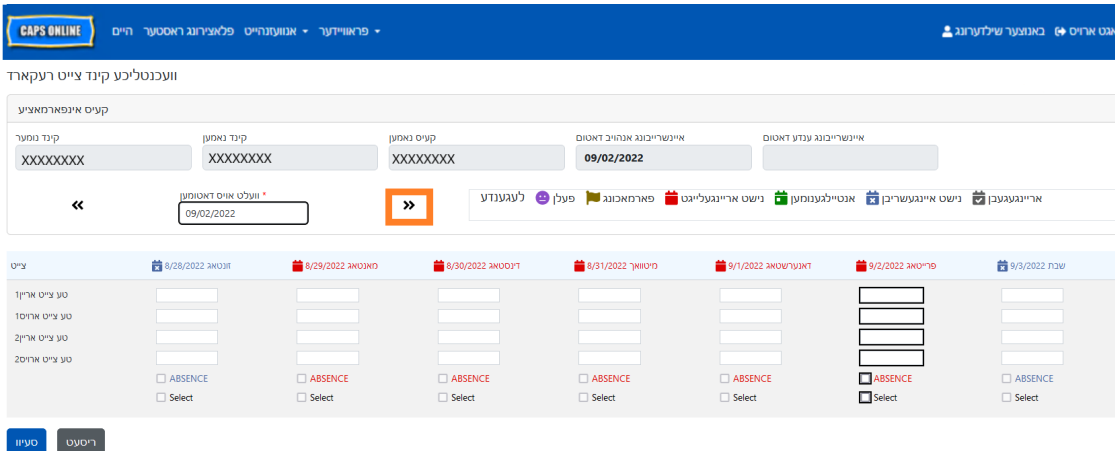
CAPS ONLINE
הײם
פלאַצירונג ראַסטער
אַנװעזנהײט
פּראָװײדער ▾
באַנוצער שילדערונג
גײט אַרױס

װעכנטליכע קינד צײַט רעקאָרד

קעיס אינפֿאָרמאַציע

קינד נומער
XXXXXXXX
קינד נאָמען
XXXXXXXX
קעיס נאָמען
XXXXXXXX
אײַנשרײַבונג אָנהײב דאַטום
09/02/2022
אײַנשרײַבונג ענדע דאַטום

«
* װױלט אױס דאַטומען
09/02/2022
»

לעגענדע
אַרײַנגעגעבן
נישט אײַנגעשריבן
אַנטײלגענומען
נישט אַרײַנגעלײגט
פֿאַרמאַכונג
פֿעלן

| צײַט | זונטאָג 8/28/2022 | מאָנטאָג 8/29/2022 | דינסטאָג 8/30/2022 | מיטװאָך 8/31/2022 | דאָנערשטאָג 9/1/2022 | פֿרײַטאָג 9/2/2022 | שבת 9/3/2022 |
|---|---|---|---|---|---|---|---|
| טאָג צײַט אַרײַן1 | | | | | | | |
| טאָג צײַט אַרױס1 | | | | | | | |
| טאָג צײַט אַרײַן2 | | | | | | | |
| טאָג צײַט אַרױס2 | | | | | | | |
| | ABSENCE | ABSENCE | ABSENCE | ABSENCE | ABSENCE | ABSENCE | ABSENCE |
| | Select | Select | Select | Select | Select | Select | Select |

ריסעט
סעיװ